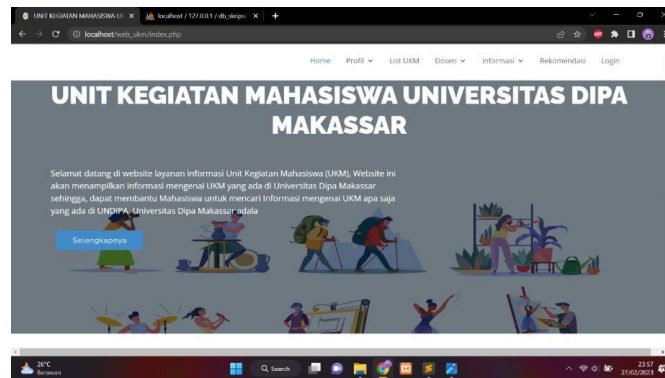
UNIT KEGIATAN MAHASISWA UI ×
localhost / 127.0.0.1 / db_skripsi ×
+
localhost/web_ukm/index.php

Home
Profil
List UKM
Dosen
Informasi
Rekomendasi
Login

UNIT KEGIATAN MAHASISWA UNIVERSITAS DIPA MAKASSAR

Selamat datang di website layanan informasi Unit Kegiatan Mahasiswa (UKM), Website ini akan menampilkan informasi mengenai UKM yang ada di Universitas Dipa Makassar sehingga, dapat membantu Mahasiswa untuk mencari Informasi mengenai UKM apa saja yang ada di UNDIPA. Universitas Dipa Makassar adala

Selengkapnya

26°C
Berawan
Search
23:57
27/02/2023